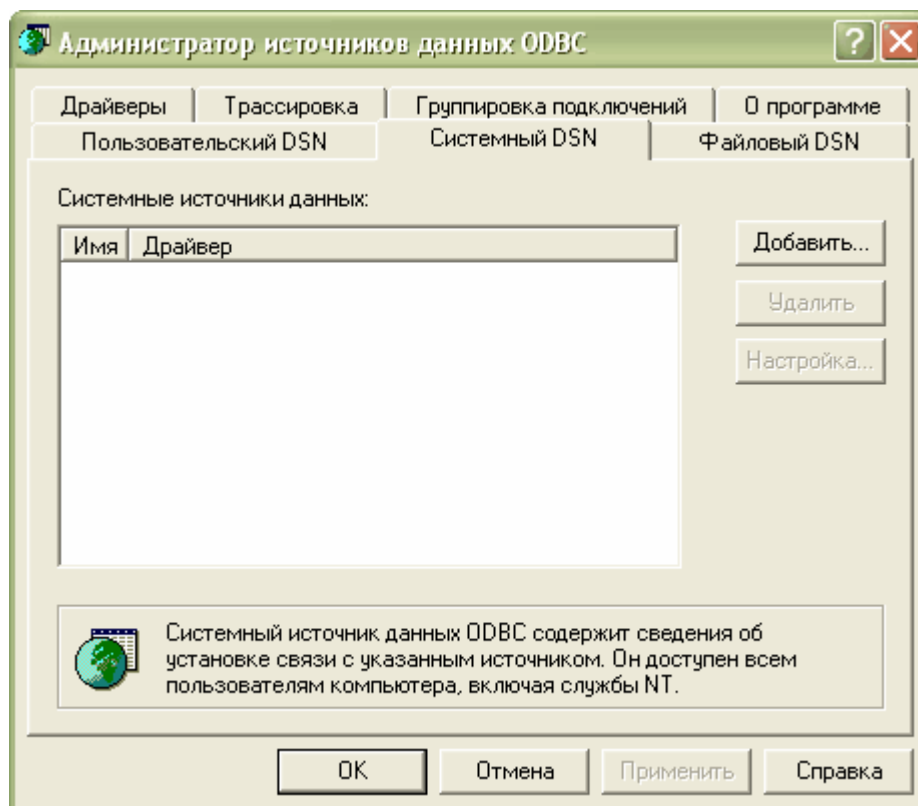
Администратор источников данных ODBC

?

Драйверы | Трассировка | Группировка подключений | О программе

Пользовательский DSN | Системный DSN | Файловый DSN

Системные источники данных:

| Имя | Драйвер |
|---|---|

Добавить...

Удалить

Настройка...

Системный источник данных ODBC содержит сведения об установке связи с указанным источником. Он доступен всем пользователям компьютера, включая службы NT.

OK | Отмена | Применить | Справка